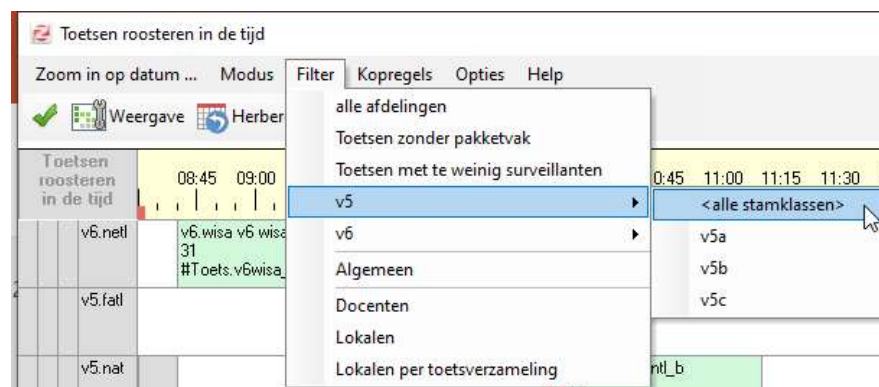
Toetsen roosteren in de tijd

Zoom in op datum ... Modus Filter Kopregels Opties Help

Weergave Herber

Toetsen roosteren in de tijd

08:45 09:00

v6.netl v6.wisa v6 wisa 31 #Toets.v6wisa_

v5.fatl

v5.nat

alle afdelingen
Toetsen zonder pakketvak
Toetsen met te weinig surveillanten
v5
v6
Algemeen
Docenten
Lokalen
Lokalen per toetsverzameling

0:45 11:00 11:15 11:30

<alle stamklassen>
v5a
v5b
v5c

ntl_b